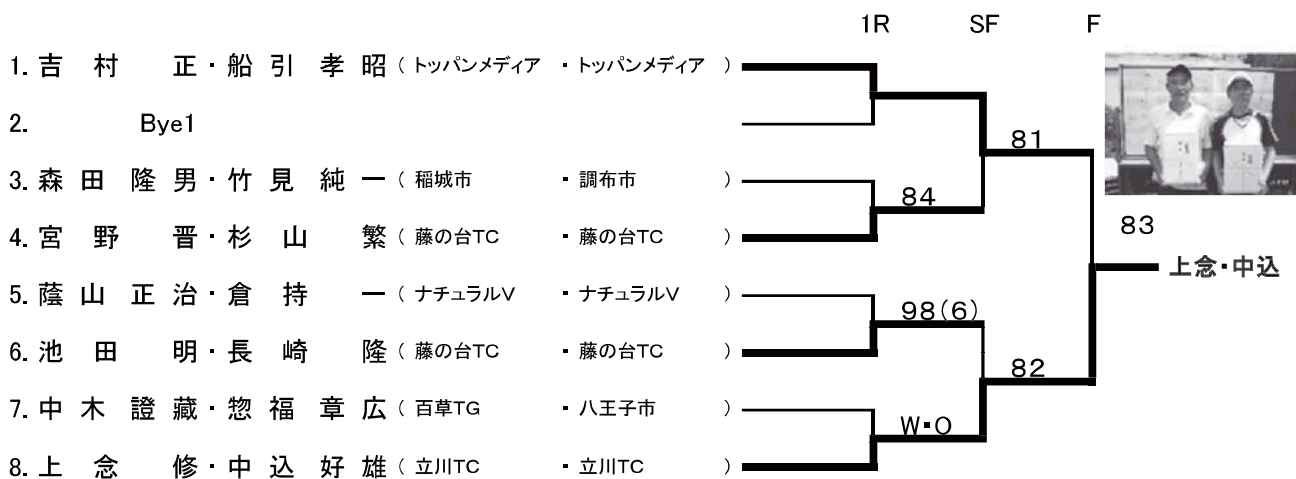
1R SF F

1. 吉村 正・船引 孝昭（トッパンメディア ・トッパンメディア ）
2. Bye1
3. 森田 隆男・竹見 純一（稲城市 ・調布市 ）
4. 宮野 晋・杉山 繁（藤の台TC ・藤の台TC ）
5. 蔭山 正治・倉持 一（ナチュラルV ・ナチュラルV ）
6. 池田 明・長崎 隆（藤の台TC ・藤の台TC ）
7. 中木 證藏・惣福 章広（百草TG ・八王子市 ）
8. 上念 修・中込 好雄（立川TC ・立川TC ）

84
81
98(6)
82
W・O
83
上念・中込